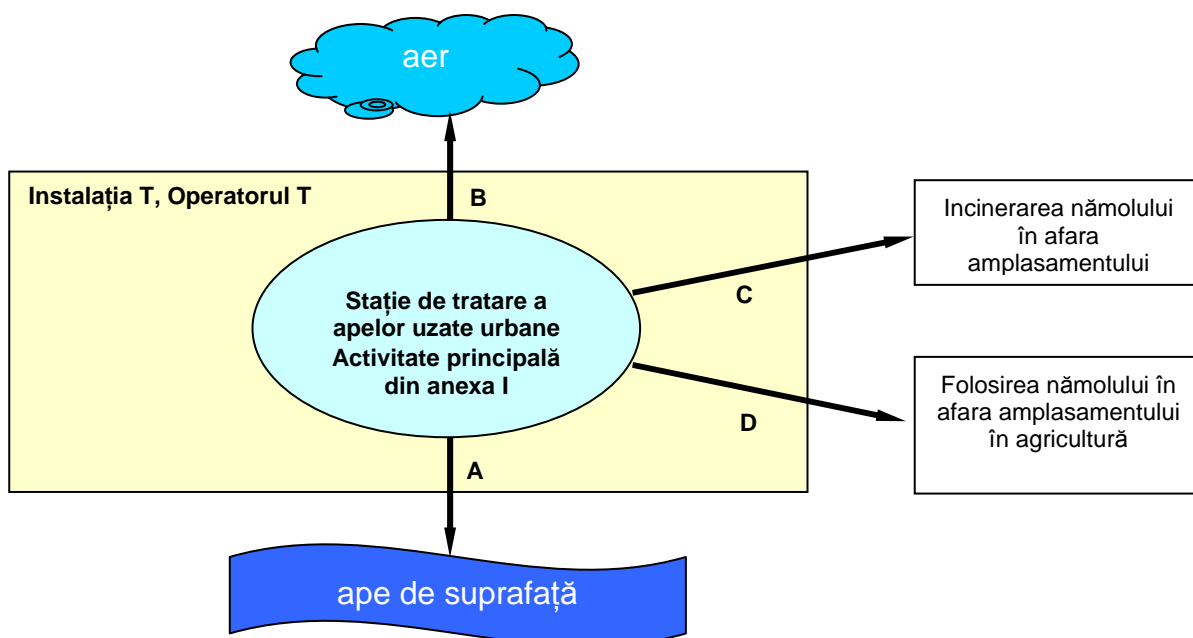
aer

Instalația T, Operatorul T

B

Stație de tratare a apelor uzate urbane Activitate principală din anexa I

C

D

A

Incinerarea nămolului în afara amplasamentului

Folosirea nămolului în afara amplasamentului în agricultură

ape de suprafață